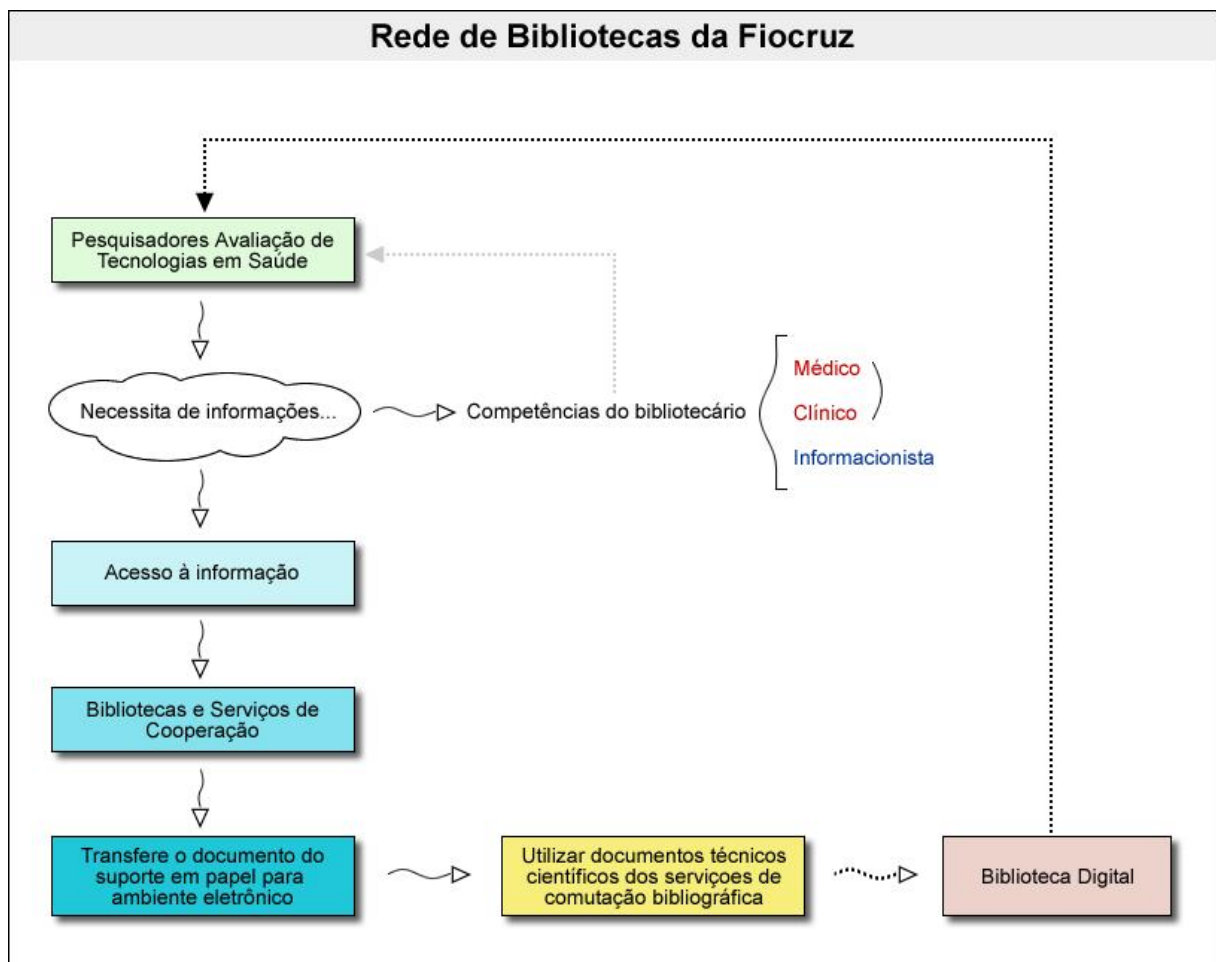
Rede de Bibliotecas da Fiocruz

Pesquisadores Avaliação de Tecnologias em Saúde

Necessita de informações...

Competências do bibliotecário

Médico

Clínico

Informacionista

Acesso à informação

Bibliotecas e Serviços de Cooperação

Transfere o documento do suporte em papel para ambiente eletrônico

Utilizar documentos técnicos científicos dos serviçoes de comutação bibliográfica

Biblioteca Digital